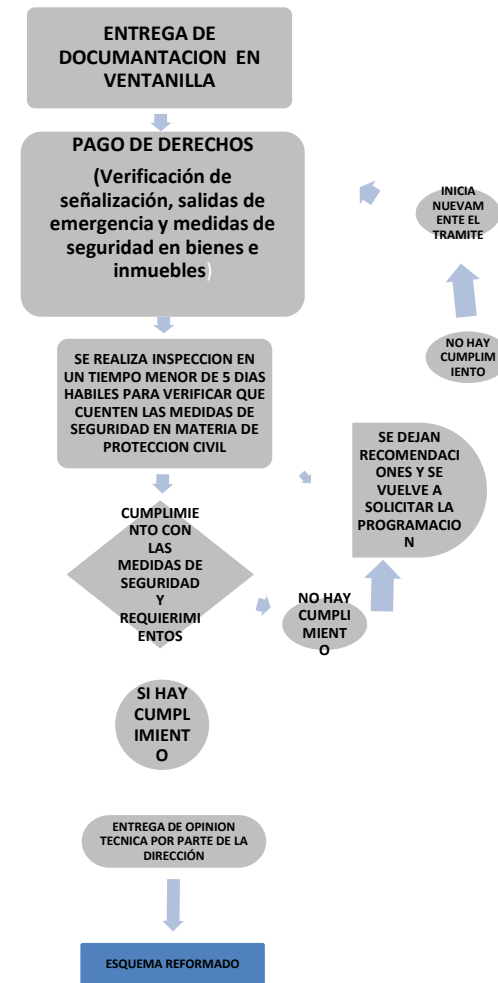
ENTREGA DE DOCUMANTACION EN VENTANILLA

PAGO DE DERECHOS

(Verificación de señalización, salidas de emergencia y medidas de seguridad en bienes e inmuebles)

INICIA NUEVAMENTE EL TRAMITE

NO HAY CUMPLIMIENTO

SE REALIZA INSPECCION EN UN TIEMPO MENOR DE 5 DIAS HABILES PARA VERIFICAR QUE CUENTEN LAS MEDIDAS DE SEGURIDAD EN MATERIA DE PROTECCION CIVIL

SE DEJAN RECOMENDACIONES Y SE VUELVE A SOLICITAR LA PROGRAMACION

CUMPLIMIENTO CON LAS MEDIDAS DE SEGURIDAD Y REQUERIMIENTOS

NO HAY CUMPLIMIENTO

SI HAY CUMPLIMIENTO

ENTREGA DE OPINION TECNICA POR PARTE DE LA DIRECCIÓN

ESQUEMA REFORMADO